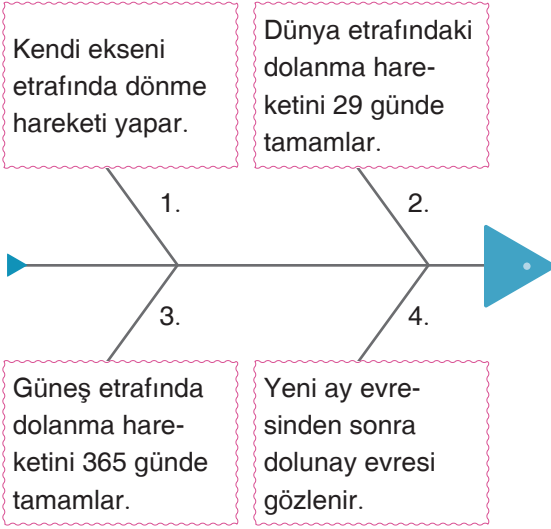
Kendi ekseni etrafında dönme hareketi yapar.

1.

Dünya etrafındaki dolanma hareketini 29 günde tamamlar.

2.

3.

Güneş etrafında dolanma hareketini 365 günde tamamlar.

4.

Yeni ay evresinden sonra dolunay evresi gözlenir.